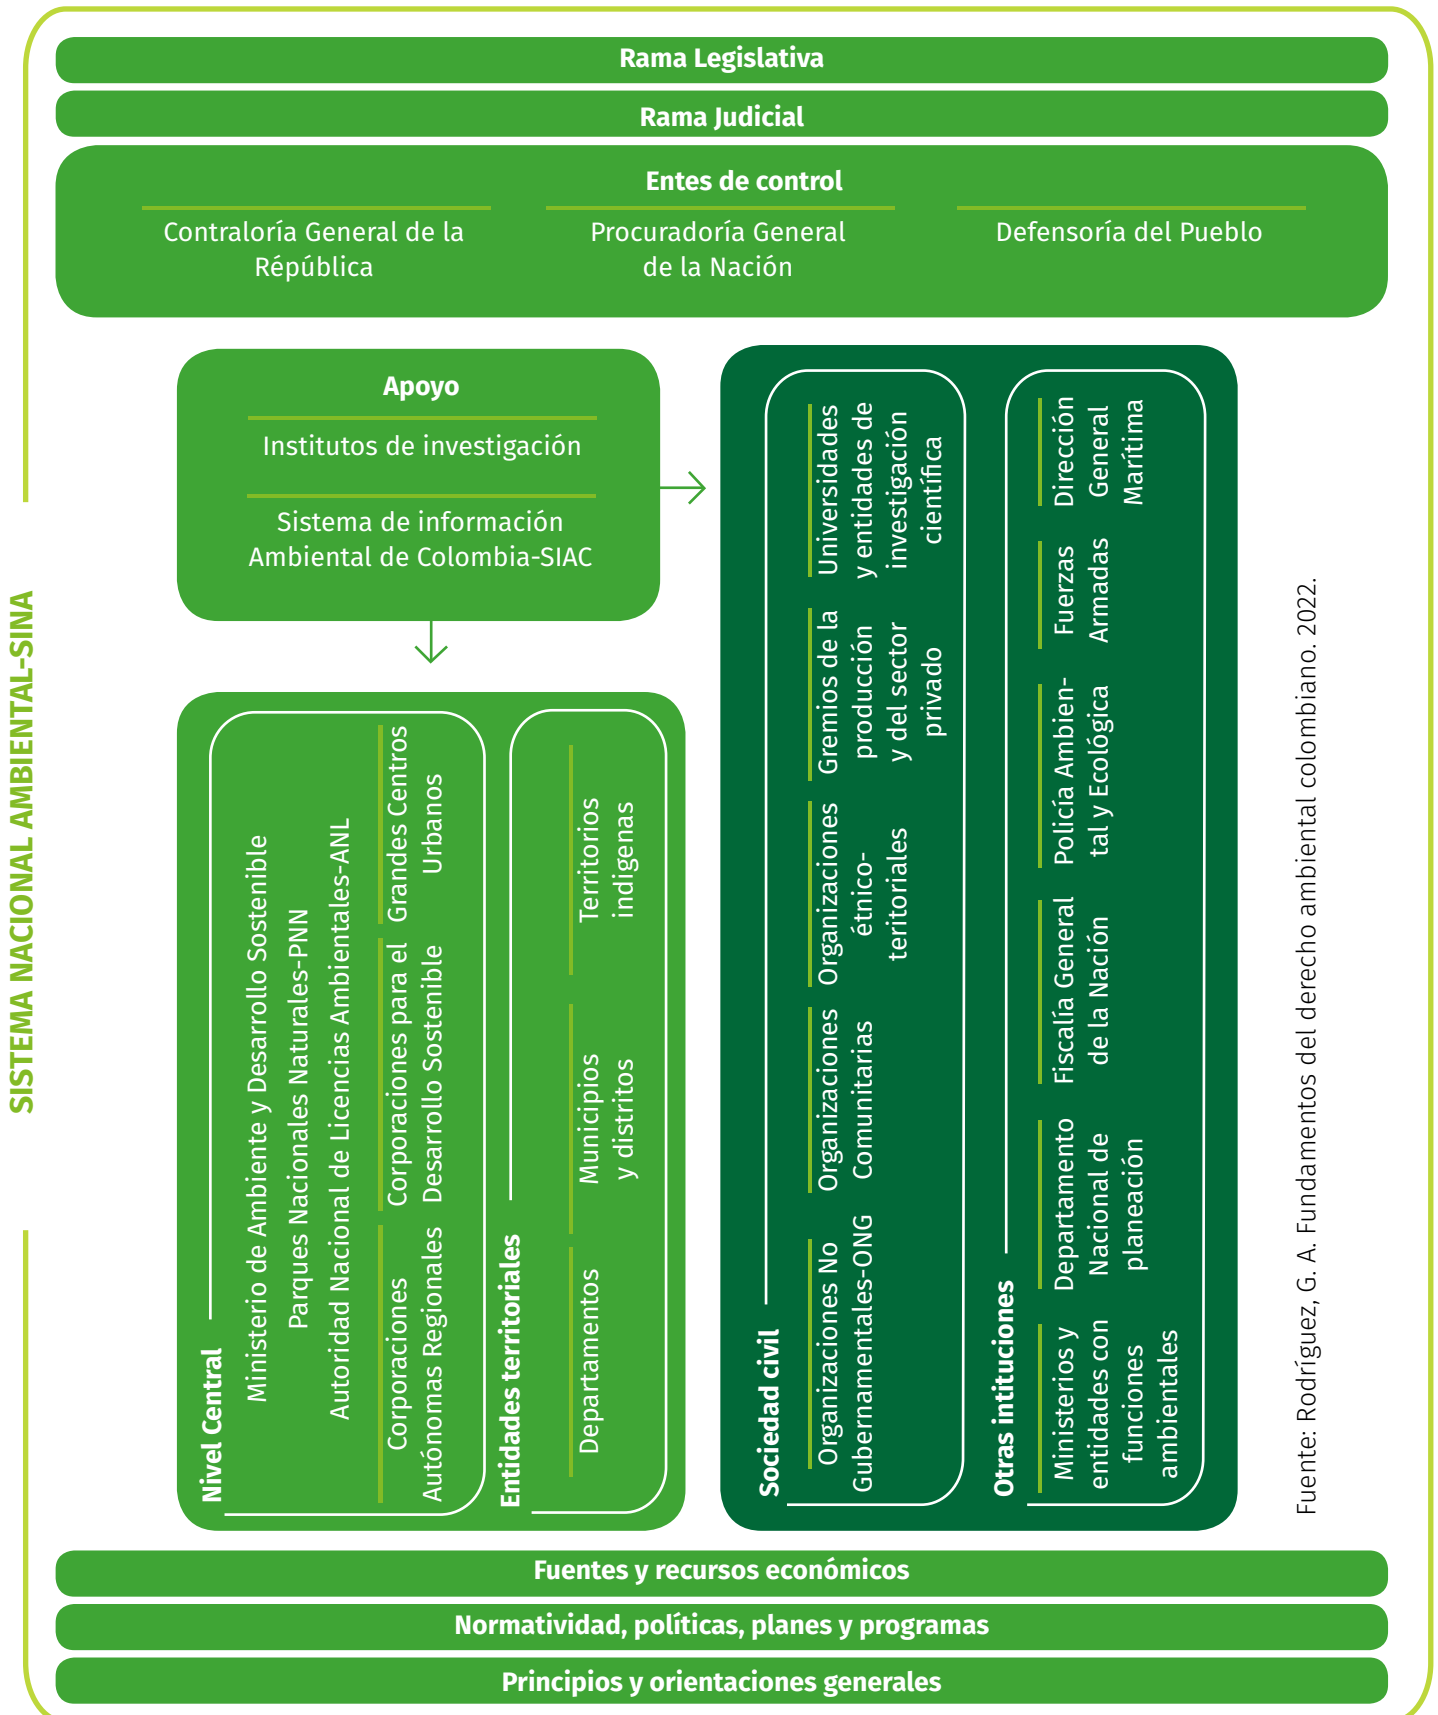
SISTEMA NACIONAL AMBIENTAL-SINA

Rama Legislativa

Rama Judicial

Entes de control

Contraloría General de la Républica

Procuraduría General de la Nación

Defensoría del Pueblo

Apoyo

Institutos de investigación

Sistema de información Ambiental de Colombia-SIAC

Nivel Central

Ministerio de Ambiente y Desarrollo Sostenible

Parques Nacionales Naturales-PNN

Autoridad Nacional de Licencias Ambientales-ANL

Corporaciones Autónomas Regionales

Corporaciones para el Desarrollo Sostenible

Grandes Centros Urbanos

Entidades territoriales

Departamentos

Municipios y distritos

Territorios indigenas

Sociedad civil

Organizaciones No Gubernamentales-ONG

Organizaciones Comunitarias

Organizaciones étnico-teritoriales

Gremios de la producción y del sector privado

Universidades y entidades de investigación científica

Otras intituciones

Ministerios y entidades con funciones ambientales

Departamento Nacional de planeación

Fiscalía General de la Nación

Policía Ambiental y Ecológica

Fuerzas Armadas

Dirección General Marítima

Fuente: Rodríguez, G. A. Fundamentos del derecho ambiental colombiano. 2022.

Fuentes y recursos económicos

Normatividad, políticas, planes y programas

Principios y orientaciones generales